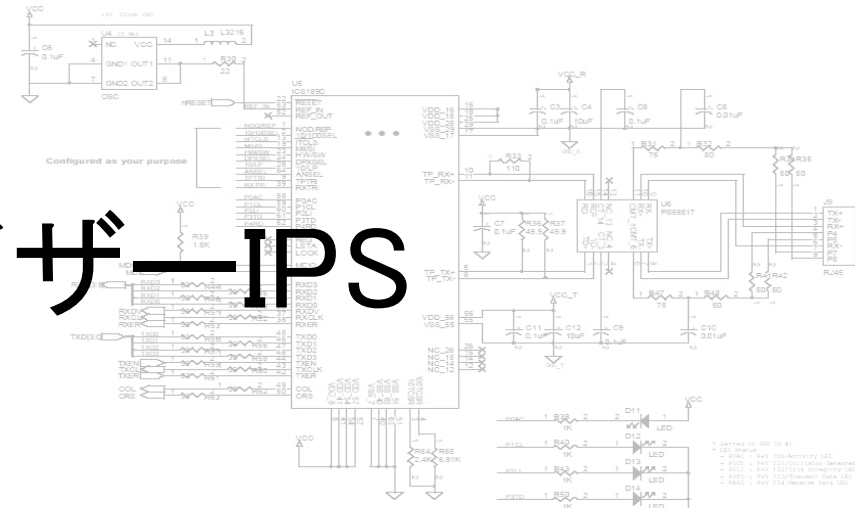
ザーIPS

VCC
C6
0.1uF
U4
NC VCC
GND1 OUT1
GND2 OUT2
OSC
L3 L3216
R30
22
nRESET
U5
ICS1890
RESET
REF_IN
REF_OUT
Configured as your purpose
NOD/REP
10/100SEL
ITCLS
MII/SI
HW/SW
DPXSEL
TP/FX
ANSEL
RXTRI
P3AC
P1CL
P2LI
P3TD
P4RD
REC
LSTA
LOCK
MDIO
MDC
RXD3
RXD2
RXD1
RXD0
RXDV
RXCLK
RXER
TXD0
TXD1
TXD2
TXD3
TXEN
TXCLK
TXER
COL
CRS
VCC
R39
1.5K
RXD[3..0]
TXD[3..0]
RXDV
RXCLK
RXER
TXEN
TXCLK
TXER
COL
CRS
VDD_16
VDD_18
VDD_17
VSS_19
VSS_17
TP_RX+
TP_RX-
TP_TX+
TP_TX-
VDD_56
VSS_55
NC_36
NC_15
NC_13
NC_12
VCC_R
C3
0.1uF
C4
10uF
C8
0.1uF
C5
0.01uF
R33
110
VCC
C7
0.1uF
R36
49.9
R37
49.9
U6
PE68517
R31
75
R32
50
R34
R35
50
50
J9
TX+
TX-
RX+
P4
P5
RX-
P7
P8
RJ45
R41
R42
50
50
R47
75
R48
50
VCC_T
C11
0.1uF
C12
10uF
C9
0.1uF
C10
0.01uF
VCC
R64
2.4K
R65
9.53K
VCC
R38
1K
D11
LED
R40
1K
D12
LED
R43
1K
D13
LED
R50
1K
D14
LED
P0AC
P1CL
P2LI
P3TD